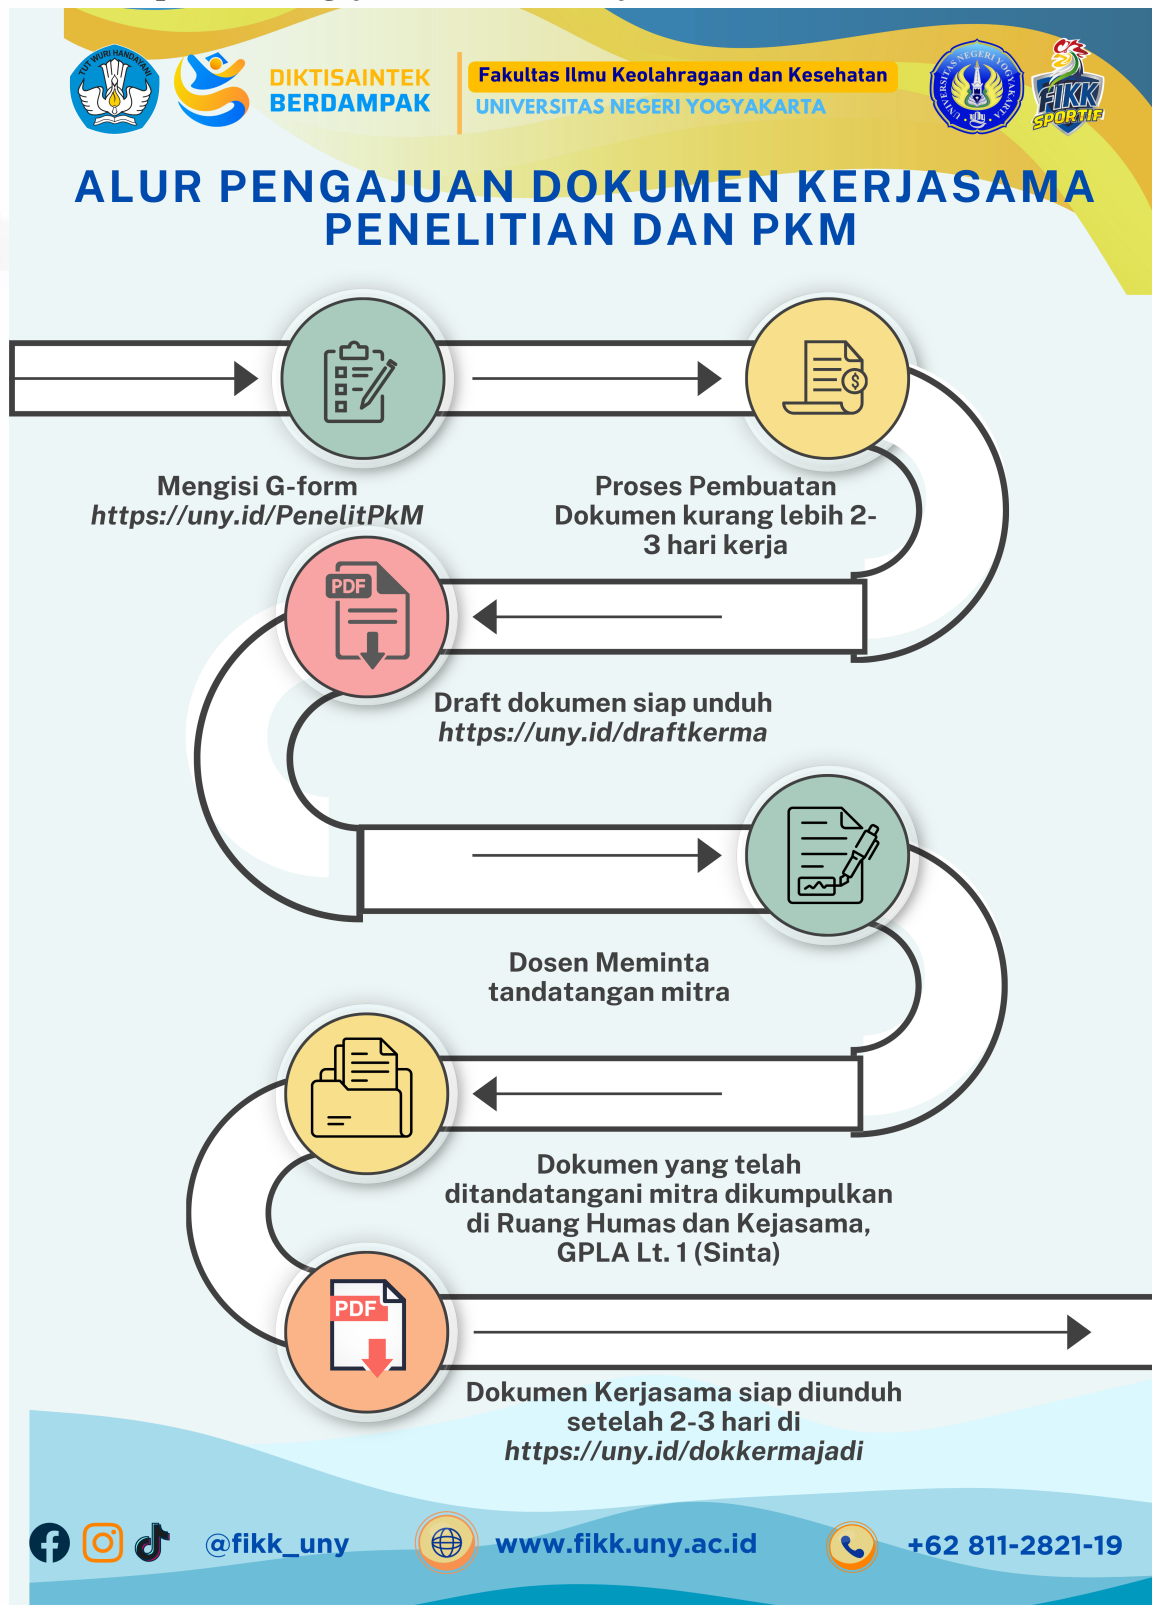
TUT WURI HANDAYANI

DIKTISAINTEK BERDAMPAK

Fakultas Ilmu Keolahragaan dan Kesehatan
UNIVERSITAS NEGERI YOGYAKARTA

UNIVERSITAS NEGERI YOGYAKARTA

FIKK SPORTIF

ALUR PENGAJUAN DOKUMEN KERJASAMA PENELITIAN DAN PKM

Mengisi G-form
https://uny.id/PenelitPkM

Proses Pembuatan Dokumen kurang lebih 2-3 hari kerja

PDF

Draft dokumen siap unduh
https://uny.id/draftkerma

Dosen Meminta tandatangan mitra

Dokumen yang telah ditandatangani mitra dikumpulkan di Ruang Humas dan Kejasama, GPLA Lt. 1 (Sinta)

PDF

Dokumen Kerjasama siap diunduh setelah 2-3 hari di
https://uny.id/dokkermajadi

@fikk_uny

www.fikk.uny.ac.id

+62 811-2821-19